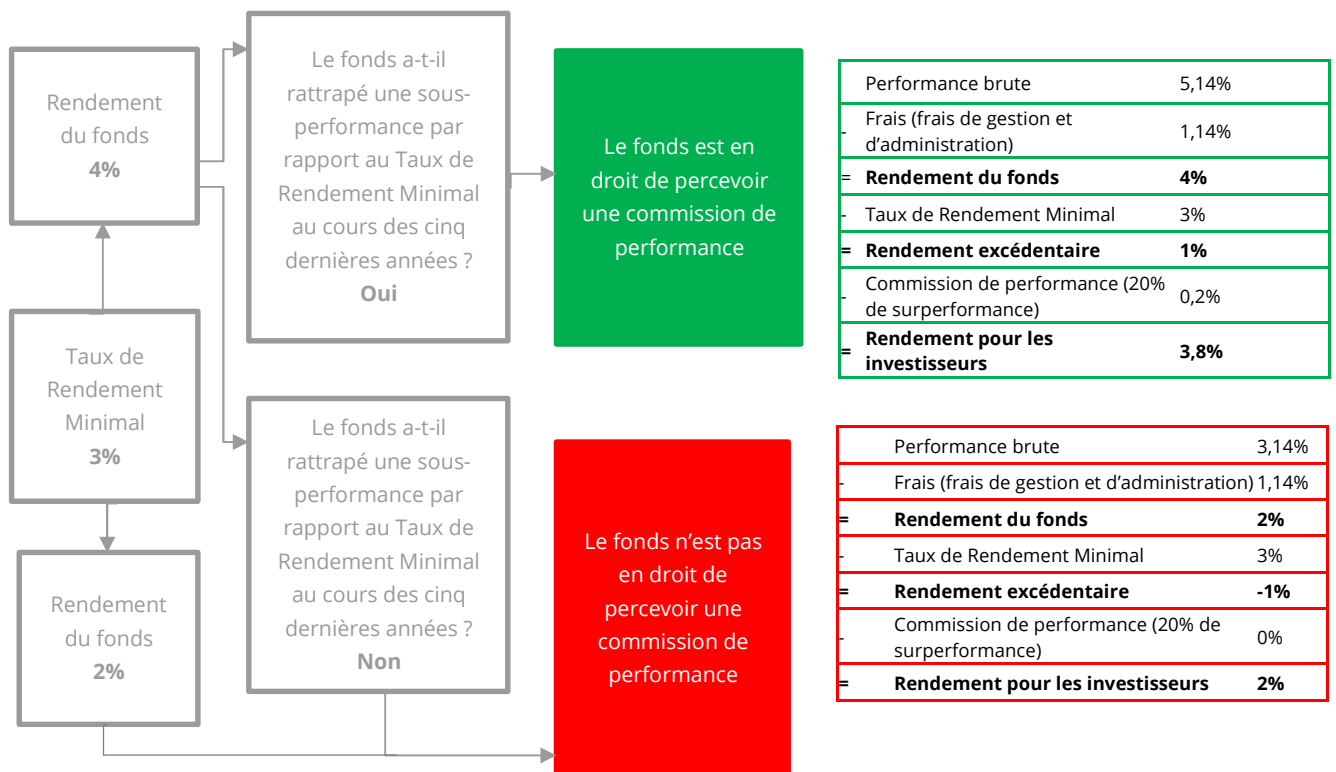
Rendement du fonds
**4%**

Le fonds a-t-il rattrapé une sous-performance par rapport au Taux de Rendement Minimal au cours des cinq dernières années ?
**Oui**

Le fonds est en droit de percevoir une commission de performance

| | | |
|---|---|---|
| | Performance brute | 5,14% |
| - | Frais (frais de gestion et d'administration) | 1,14% |
| = | **Rendement du fonds** | **4%** |
| - | Taux de Rendement Minimal | 3% |
| **=** | **Rendement excédentaire** | **1%** |
| - | Commission de performance (20% de surperformance) | 0,2% |
| **=** | **Rendement pour les investisseurs** | **3,8%** |

Taux de Rendement Minimal
**3%**

Le fonds a-t-il rattrapé une sous-performance par rapport au Taux de Rendement Minimal au cours des cinq dernières années ?
**Non**

Rendement du fonds
**2%**

Le fonds n'est pas en droit de percevoir une commission de performance

| | | |
|---|---|---|
| | Performance brute | 3,14% |
| - | Frais (frais de gestion et d'administration) | 1,14% |
| **=** | **Rendement du fonds** | **2%** |
| - | Taux de Rendement Minimal | 3% |
| **=** | **Rendement excédentaire** | **-1%** |
| - | Commission de performance (20% de surperformance) | 0% |
| **=** | **Rendement pour les investisseurs** | **2%** |